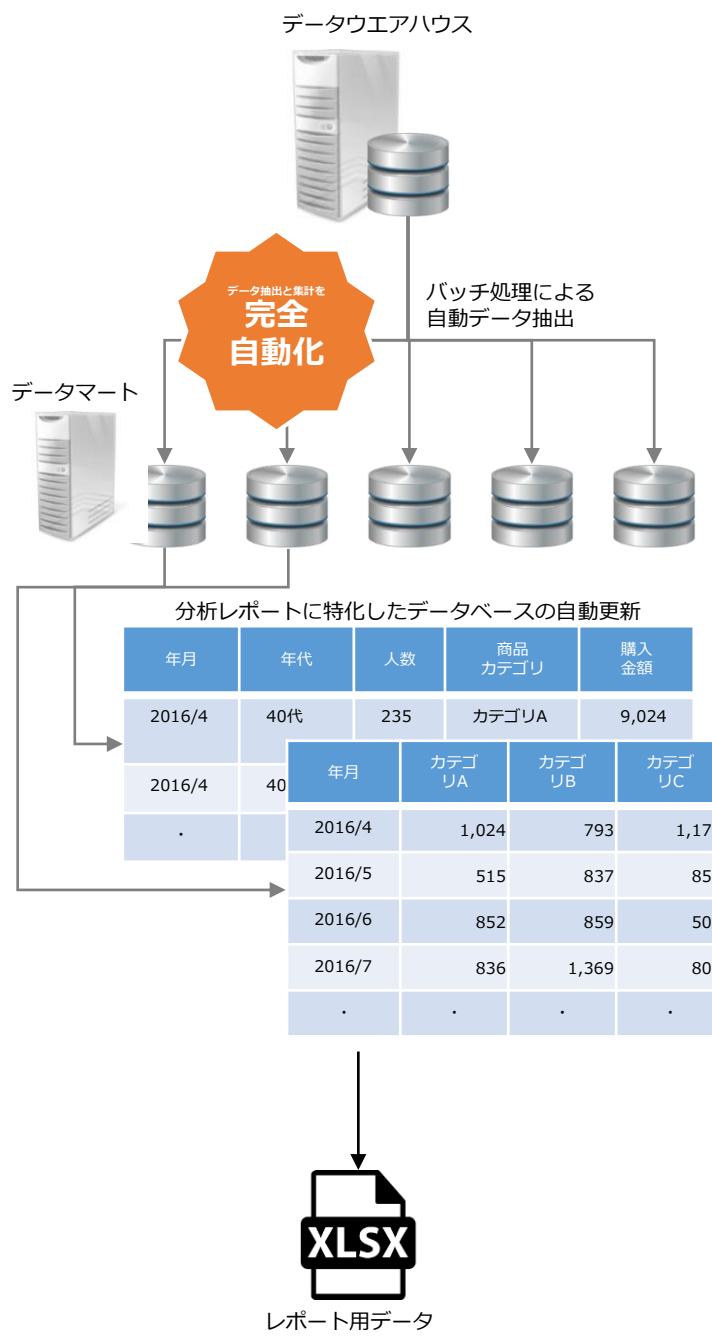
データウエアハウス

データ抽出と集計を
完全
自動化

バッチ処理による
自動データ抽出

データマート

分析レポートに特化したデータベースの自動更新

| 年月 | 年代 | 人数 | 商品カテゴリ | 購入金額 |
|---|---|---|---|---|
| 2016/4 | 40代 | 235 | カテゴリA | 9,024 |
| 2016/4 | 40 | | | |
| . | | | | |

| 年月 | カテゴリA | カテゴリB | カテゴリC |
|---|---|---|---|
| 2016/4 | 1,024 | 793 | 1,17 |
| 2016/5 | 515 | 837 | 85 |
| 2016/6 | 852 | 859 | 50 |
| 2016/7 | 836 | 1,369 | 80 |
| . | . | . | . |

XLSX

レポート用データ